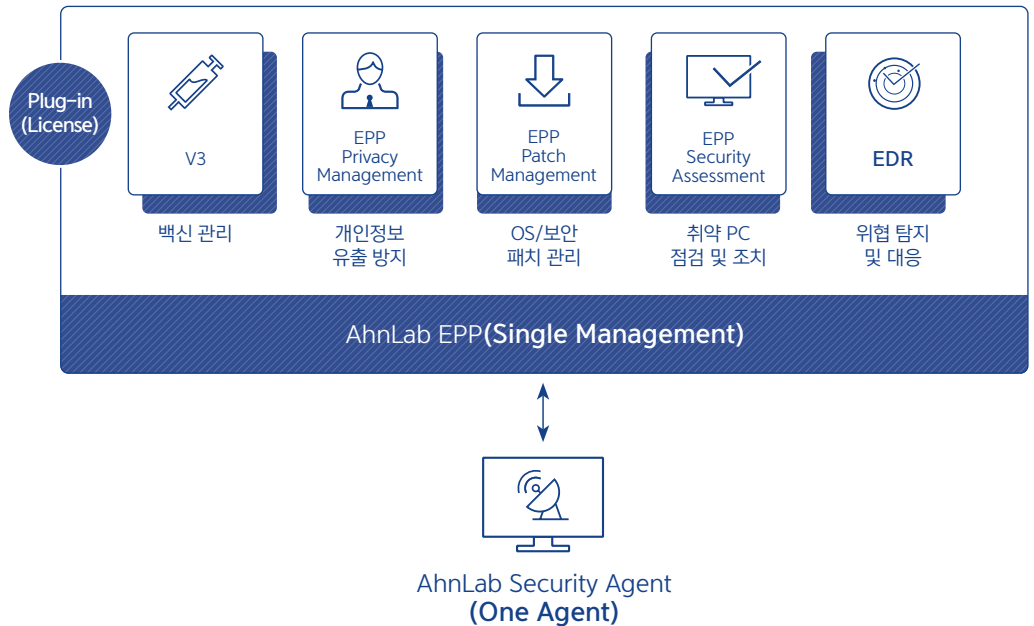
Plug-in
(License)

V3

백신 관리

EPP
Privacy
Management

개인정보
유출 방지

EPP
Patch
Management

OS/보안
패치 관리

EPP
Security
Assessment

취약 PC
점검 및 조치

EDR

위협 탐지
및 대응

AhnLab EPP(Single Management)

AhnLab Security Agent
(One Agent)